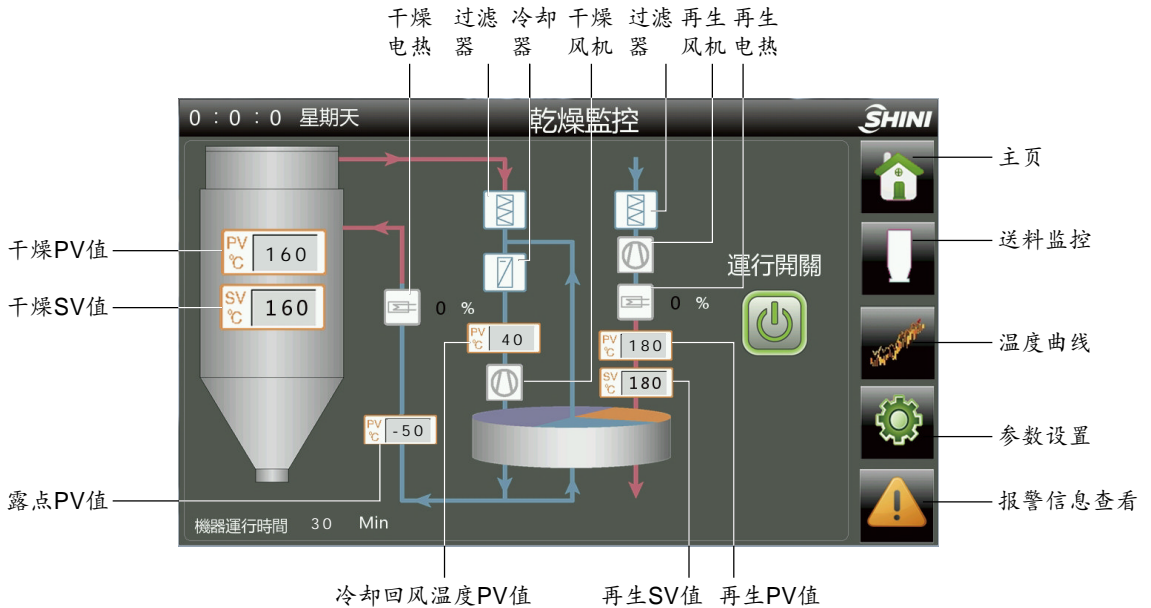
干燥电热 过滤器 冷却器 干燥风机 过滤器 再生风机 再生电热

0 : 0 : 0 星期天

乾燥監控

SHINI

主页

送料监控

温度曲线

参数设置

报警信息查看

干燥PV值

PV ℃ 160

干燥SV值

SV ℃ 160

0 %

PV ℃ 40

0 %

運行開關

PV ℃ 180

SV ℃ 180

PV ℃ -50

露点PV值

機器運行時間 30 Min

冷却回风温度PV值

再生SV值 再生PV值